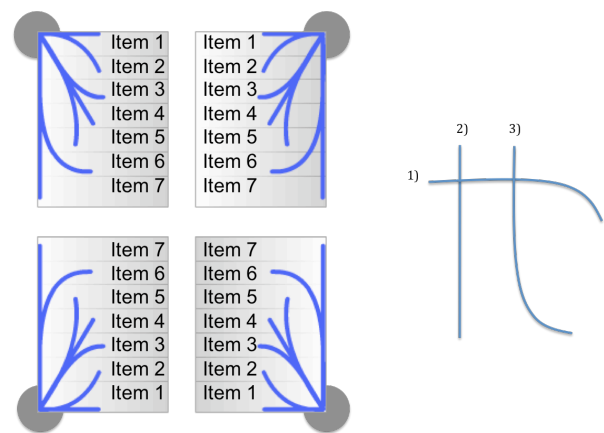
Item 1
Item 2
Item 3
Item 4
Item 5
Item 6
Item 7

Item 1
Item 2
Item 3
Item 4
Item 5
Item 6
Item 7

Item 7
Item 6
Item 5
Item 4
Item 3
Item 2
Item 1

Item 7
Item 6
Item 5
Item 4
Item 3
Item 2
Item 1

2)
3)
1)